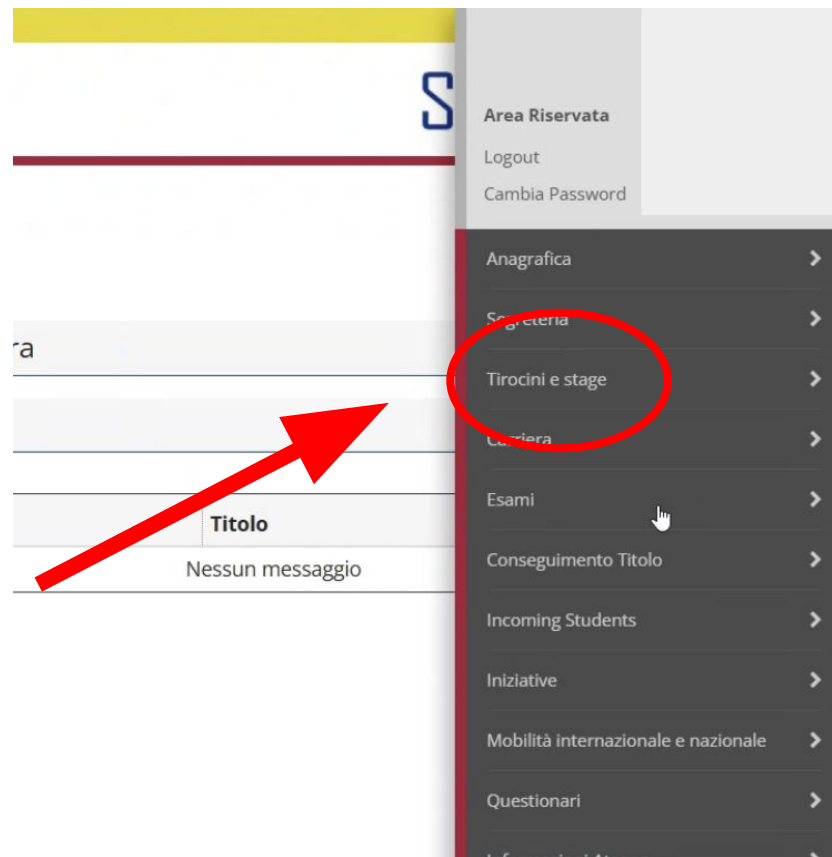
S

ra

Titolo

Nessun messaggio

Area Riservata

Logout

Cambia Password

Anagrafica

Segreteria

Tirocini e stage

Carriera

Esami

Conseguimento Titolo

Incoming Students

Iniziative

Mobilità internazionale e nazionale

Questionari

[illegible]